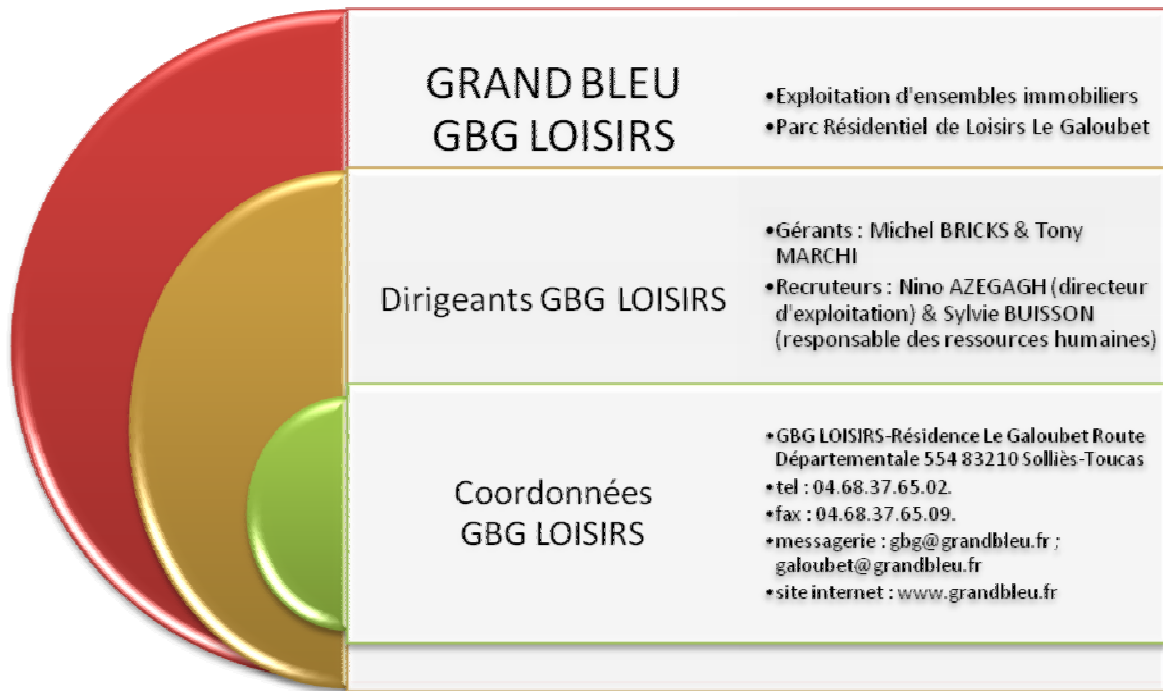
GRAND BLEU
GBG LOISIRS

•Exploitation d'ensembles immobiliers
•Parc Résidentiel de Loisirs Le Galoubet

Dirigeants GBG LOISIRS

•Gérants : Michel BRICKS & Tony MARCHI
•Recruteurs : Nino AZEGAGH (directeur d'exploitation) & Sylvie BUISSON (responsable des ressources humaines)

Coordonnées
GBG LOISIRS

•GBG LOISIRS-Résidence Le Galoubet Route Départementale 554 83210 Solliès-Toucas
•tel : 04.68.37.65.02.
•fax : 04.68.37.65.09.
•messagerie : gbg@grandbleu.fr ; galoubet@grandbleu.fr
•site internet : www.grandbleu.fr